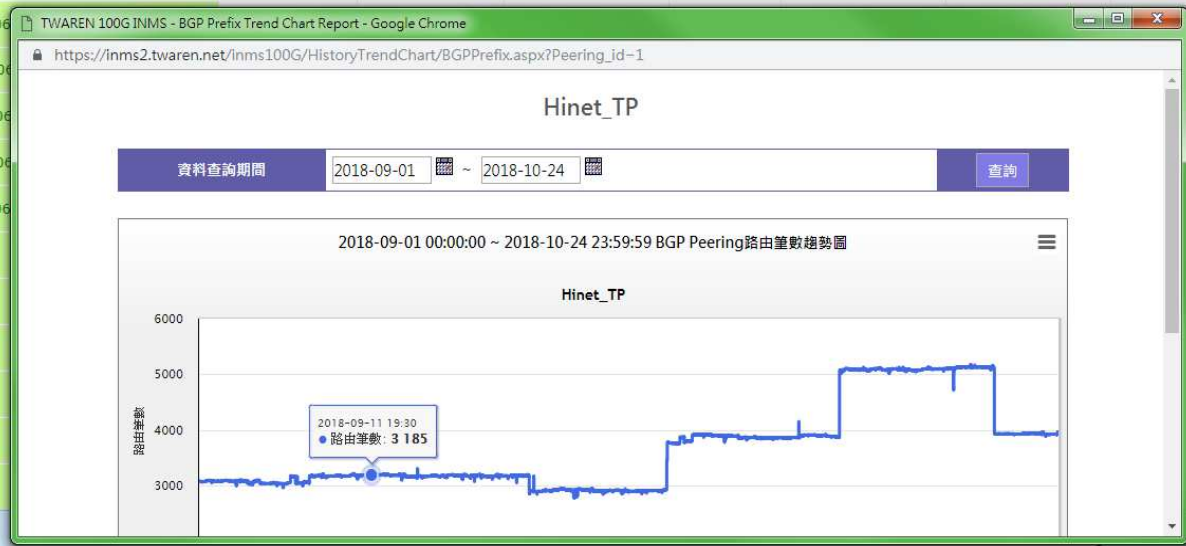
TWAREN 100G INMS - BGP Prefix Trend Chart Report - Google Chrome

https://inms2.twaren.net/inms100G/HistoryTrendChart/BGPPrefix.aspx?Peering_id=1

Hinet_TP

資料查詢期間 2018-09-01 ~ 2018-10-24 查詢

2018-09-01 00:00:00 ~ 2018-10-24 23:59:59 BGP Peering路由筆數趨勢圖

Hinet_TP

6000
5000
4000
3000

路由筆數

2018-09-11 19:30
● 路由筆數: 3 185